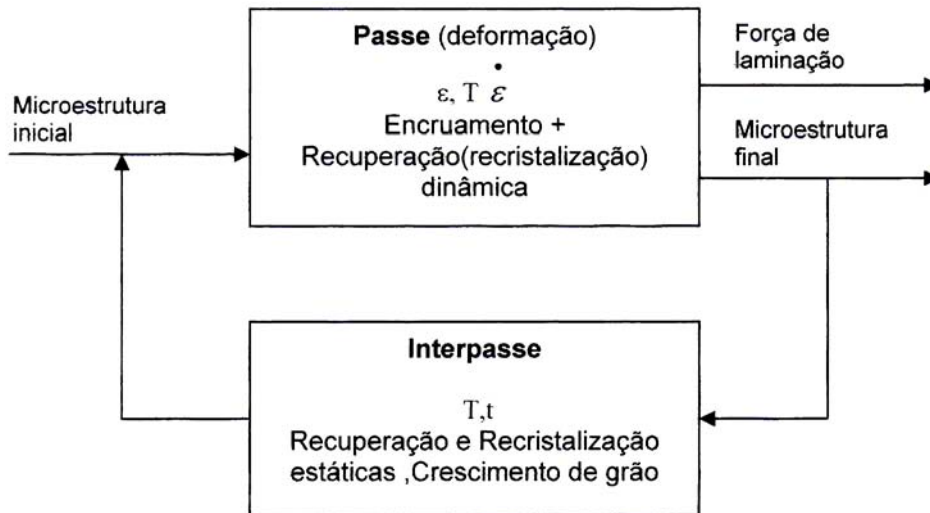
Passe (deformação)

$\varepsilon$, T $\dot{\varepsilon}$

Encruamento + Recuperação(recristalização) dinâmica

Microestrutura inicial

Força de laminação

Microestrutura final

Interpasse

T,t

Recuperação e Recristalização estáticas ,Crescimento de grão